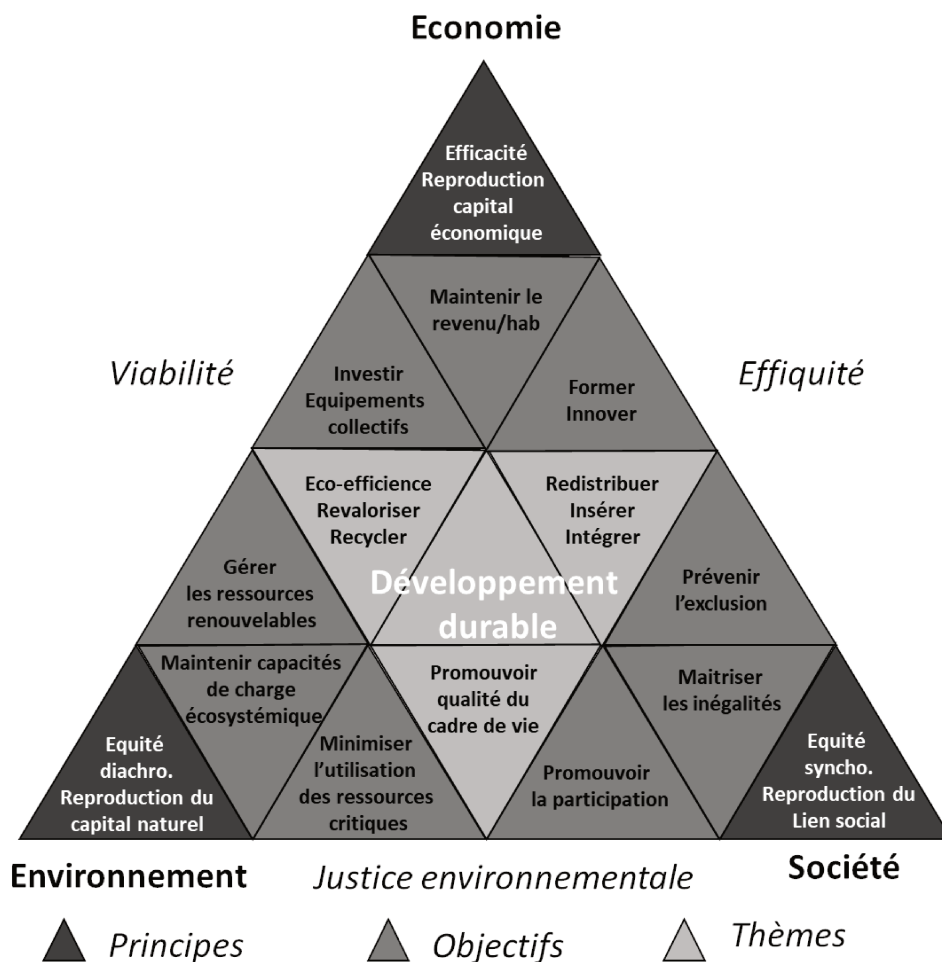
Economie

Efficacité Reproduction capital économique

Maintenir le revenu/hab

Viabilité

Investir Equipements collectifs

Former Innover

Effiquité

Eco-efficience Revaloriser Recycler

Redistribuer Insérer Intégrer

Gérer les ressources renouvelables

Développement durable

Prévenir l'exclusion

Maintenir capacités de charge écosystémique

Promouvoir qualité du cadre de vie

Maitriser les inégalités

Equité diachro. Reproduction du capital naturel

Minimiser l'utilisation des ressources critiques

Promouvoir la participation

Equité syncho. Reproduction du Lien social

Environnement

Justice environnementale

Société

Principes

Objectifs

Thèmes